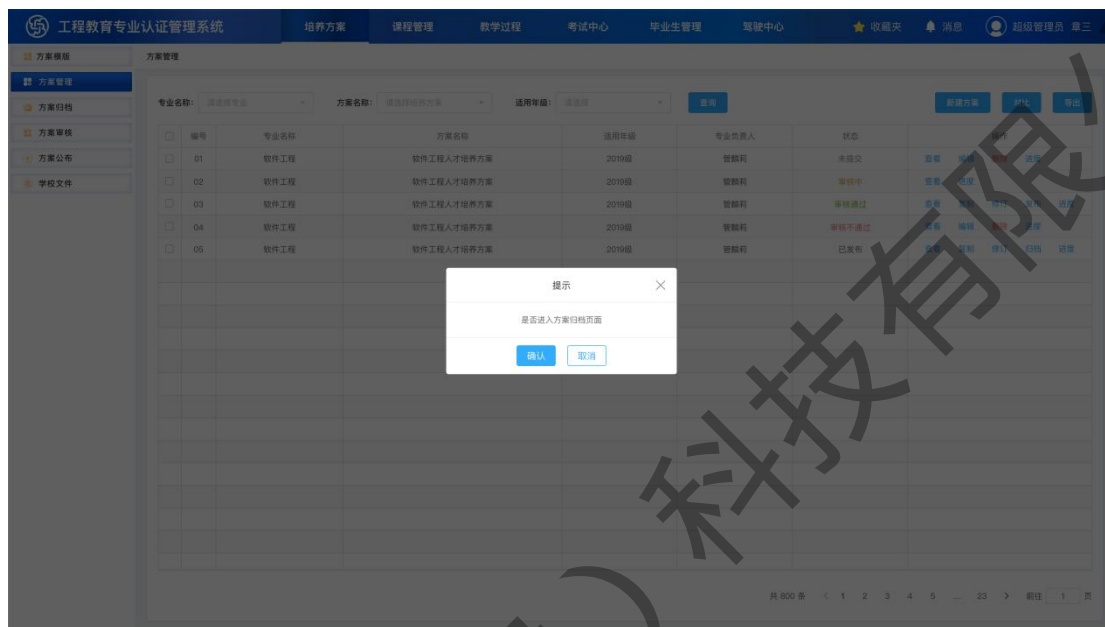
工程教育专业认证管理系统 培养方案 课程管理 教学过程 考试中心 毕业生管理 驾驶中心 收藏夹 消息 超级管理员 章三

方案模版
方案管理
方案归档
方案审核
方案公布
学校文件

方案管理

专业名称: 请选择专业 方案名称: 请选择培养方案 适用年级: 请选择 查询 新建方案 对比 导出

| | 编号 | 专业名称 | 方案名称 | 适用年级 | 专业负责人 | 状态 | 操作 |
|---|---|---|---|---|---|---|---|
| | 01 | 软件工程 | 软件工程人才培养方案 | 2019级 | 管颤莉 | 未提交 | 查看 编辑 删除 流程 |
| | 02 | 软件工程 | 软件工程人才培养方案 | 2019级 | 管颤莉 | 审核中 | 查看 进度 |
| | 03 | 软件工程 | 软件工程人才培养方案 | 2019级 | 管颤莉 | 审核通过 | 查看 编辑 修订 发布 流程 |
| | 04 | 软件工程 | 软件工程人才培养方案 | 2019级 | 管颤莉 | 审核不通过 | 查看 编辑 删除 流程 |
| | 05 | 软件工程 | 软件工程人才培养方案 | 2019级 | 管颤莉 | 已发布 | 查看 复制 修订 归档 流程 |

提示
是否进入方案归档页面
确认 取消

共 800 条 < 1 2 3 4 5 ... 23 > 前往 1 页

科技有限